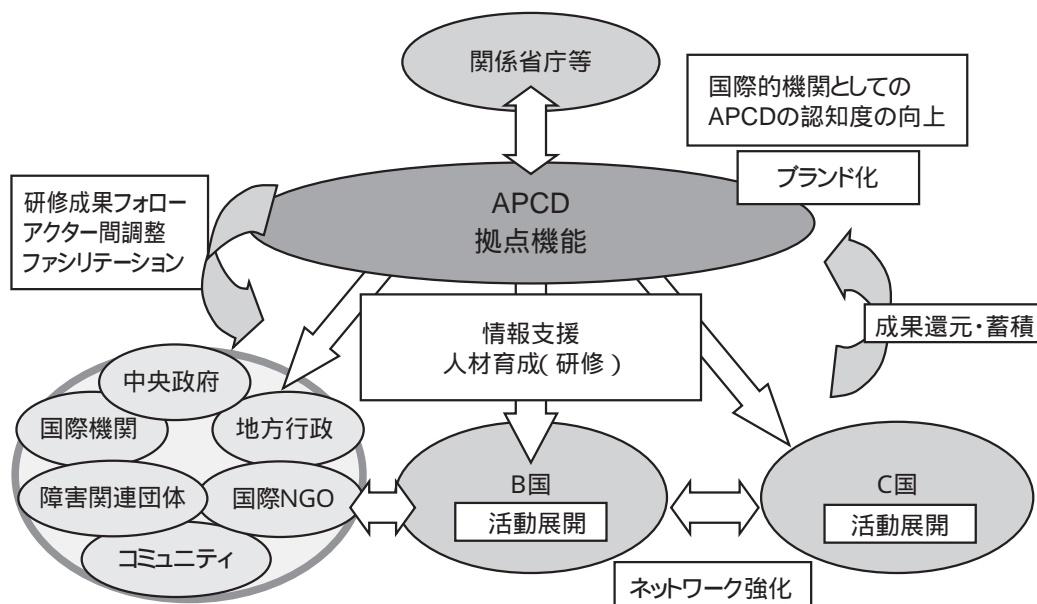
関係省庁等

国際的機関としての
APCDの認知度の向上

ブランド化

研修成果フォロー
アクター間調整
ファシリテーション

APCD
拠点機能

情報支援
人材育成(研修)

成果還元・蓄積

中央政府
国際機関
地方行政
障害関連団体
国際NGO
コミュニティ

B国
活動展開

C国
活動展開

ネットワーク強化